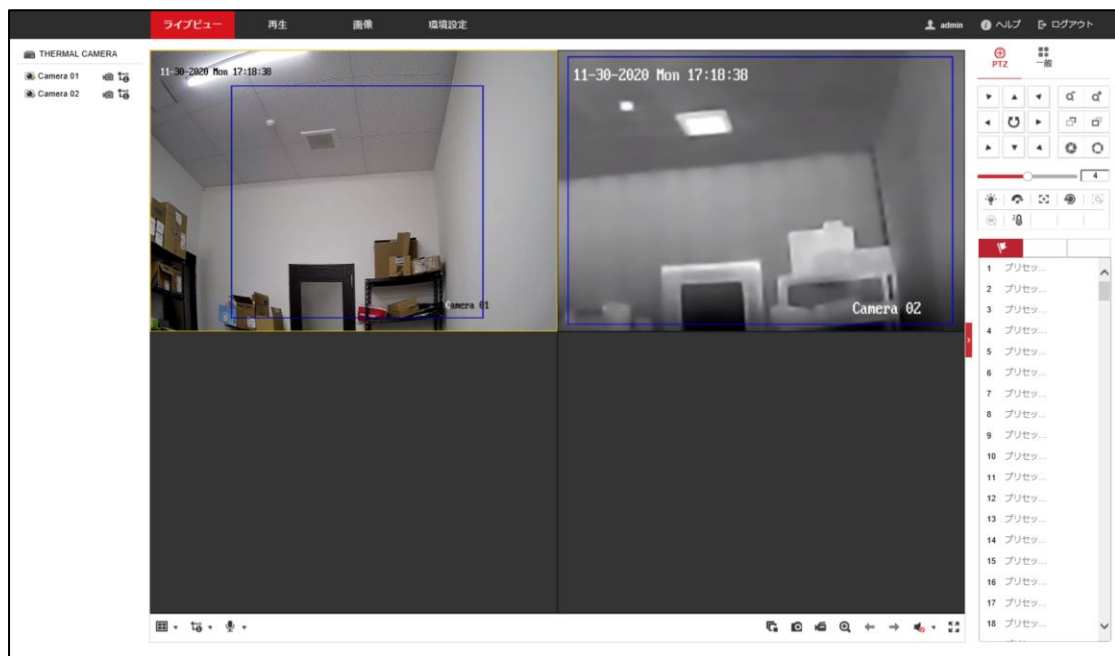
ライブビュー 再生 画像 環境設定 admin ヘルプ ログアウト

THERMAL CAMERA
Camera 01
Camera 02

11-30-2020 Mon 17:18:38
Camera 01

11-30-2020 Mon 17:18:38
Camera 02

PTZ
一般

4

1 プリセッ...
2 プリセッ...
3 プリセッ...
4 プリセッ...
5 プリセッ...
6 プリセッ...
7 プリセッ...
8 プリセッ...
9 プリセッ...
10 プリセッ...
11 プリセッ...
12 プリセッ...
13 プリセッ...
14 プリセッ...
15 プリセッ...
16 プリセッ...
17 プリセッ...
18 プリセッ...